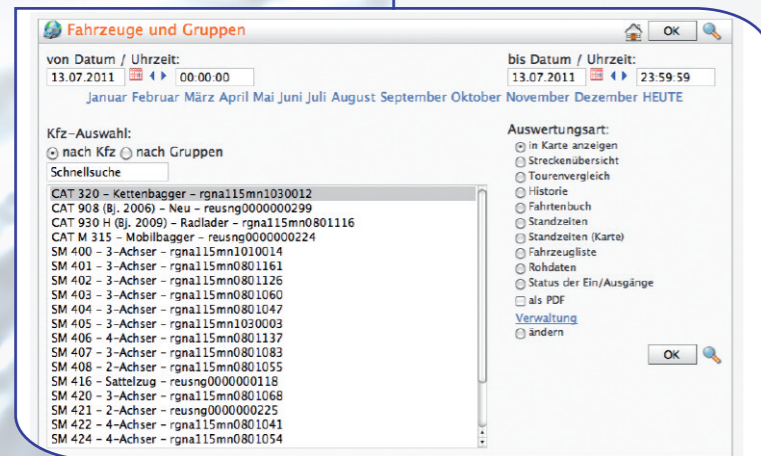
Fahrzeuge und Gruppen

OK

von Datum / Uhrzeit:
13.07.2011 00:00:00

bis Datum / Uhrzeit:
13.07.2011 23:59:59

Januar Februar März April Mai Juni Juli August September Oktober November Dezember HEUTE

Kfz-Auswahl:
nach Kfz nach Gruppen
Schnellsuche

CAT 320 - Kettenbagger - rgna115mn1030012
CAT 908 (Bj. 2006) - Neu - reusng0000000299
CAT 930 H (Bj. 2009) - Radlader - rgna115mn0801116
CAT M 315 - Mobilbagger - reusng0000000224
SM 400 - 3-Achser - rgna115mn1010014
SM 401 - 3-Achser - rgna115mn0801161
SM 402 - 3-Achser - rgna115mn0801126
SM 403 - 3-Achser - rgna115mn0801060
SM 404 - 3-Achser - rgna115mn0801047
SM 405 - 3-Achser - rgna115mn1030003
SM 406 - 4-Achser - rgna115mn0801137
SM 407 - 3-Achser - rgna115mn0801083
SM 408 - 2-Achser - rgna115mn0801055
SM 416 - Sattelzug - reusng0000000118
SM 420 - 3-Achser - rgna115mn0801068
SM 421 - 2-Achser - reusng0000000225
SM 422 - 4-Achser - rgna115mn0801041
SM 424 - 4-Achser - rgna115mn0801054

Auswertungsart:
in Karte anzeigen
Streckenübersicht
Tourenvergleich
Historie
Fahrtenbuch
Standzeiten
Standzeiten (Karte)
Fahrzeugliste
Rohdaten
Status der Ein/Ausgänge
als PDF
Verwaltung
ändern

OK